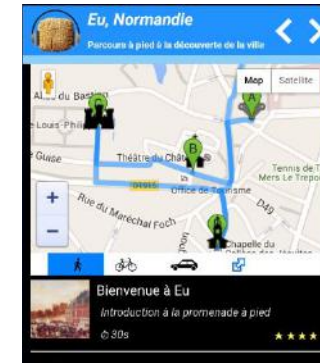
Eu, Normandie

Parcours à pied à la découverte de la ville

Map

Satellite

du Bas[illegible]

Louis-Phili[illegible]

Guise

Théâtre du Châ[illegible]

D925

Office de Tourisme

Tennis de T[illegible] Mers Le Trepo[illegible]

D49

Rue du Maréchal Foch

Chapelle du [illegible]

A

B

C

+

−

Bienvenue à Eu

Introduction à la promenade à pied

0:30s

★★★